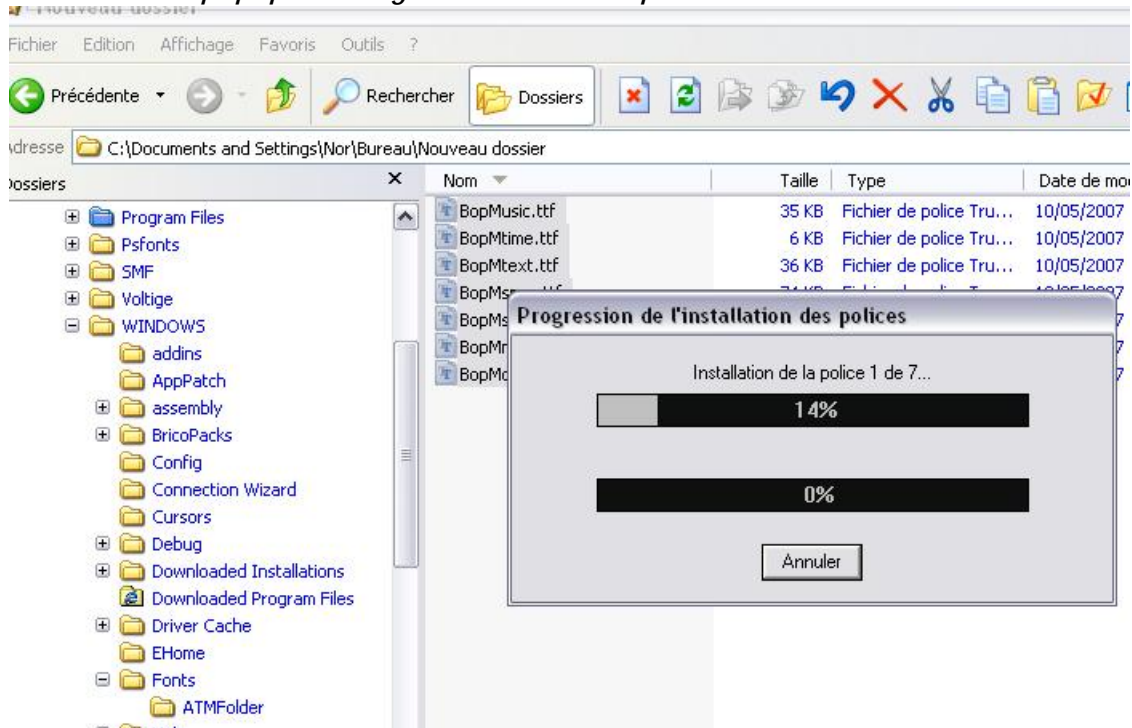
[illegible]

Fichier Edition Affichage Favoris Outils ?

Précédente Rechercher Dossiers

dresse C:\Documents and Settings\Nor\Bureau\Nouveau dossier

ossiers

Program Files
Psfonts
SMF
Voltige
WINDOWS
addins
AppPatch
assembly
BricoPacks
Config
Connection Wizard
Cursors
Debug
Downloaded Installations
Downloaded Program Files
Driver Cache
EHome
Fonts
ATMFolder

| Nom | Taille | Type | Date de mo |
|---|---|---|---|
| BopMusic.ttf | 35 KB | Fichier de police Tru... | 10/05/2007 |
| BopMtime.ttf | 6 KB | Fichier de police Tru... | 10/05/2007 |
| BopMtext.ttf | 36 KB | Fichier de police Tru... | 10/05/2007 |
| BopMs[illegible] | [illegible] | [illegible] | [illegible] |
| BopMs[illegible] | | | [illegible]7 |
| BopMr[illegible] | | | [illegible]7 |
| BopMo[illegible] | | | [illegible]7 |

Progression de l'installation des polices

Installation de la police 1 de 7...

14%

0%

Annuler